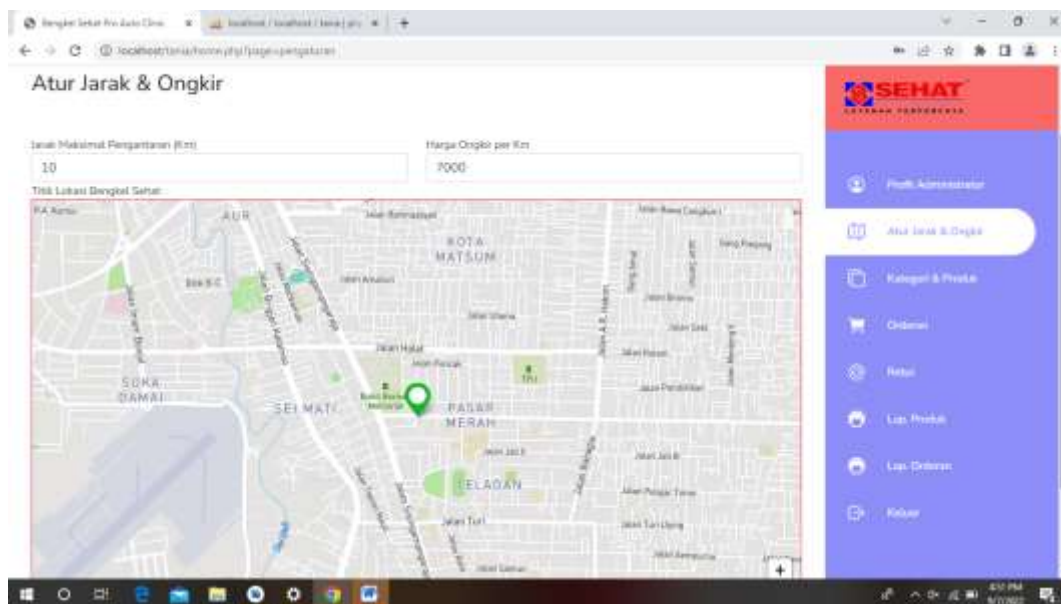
Bengkel Sehat Pro Auto Clinic × localhost / localhost / bena | php ×

localhost/bena/home.php?page=pengaturan

Atur Jarak & Ongkir

Jarak Maksimal Pengantaran (Km)
10

Harga Ongkir per Km
7000

Titik Lokasi Bengkel Sehat

AUR
KOTA MATSUM
SUKA DAMAI
SEI MATI
PASAR MERAH
TELADAN
Jalan Halat
Jalan Turi

SEHAT
LAYANAN TERPERCAYA

Profil Administrator
Atur Jarak & Ongkir
Kategori & Produk
Orderan
Retur
Lap. Produk
Lap. Orderan
Keluar